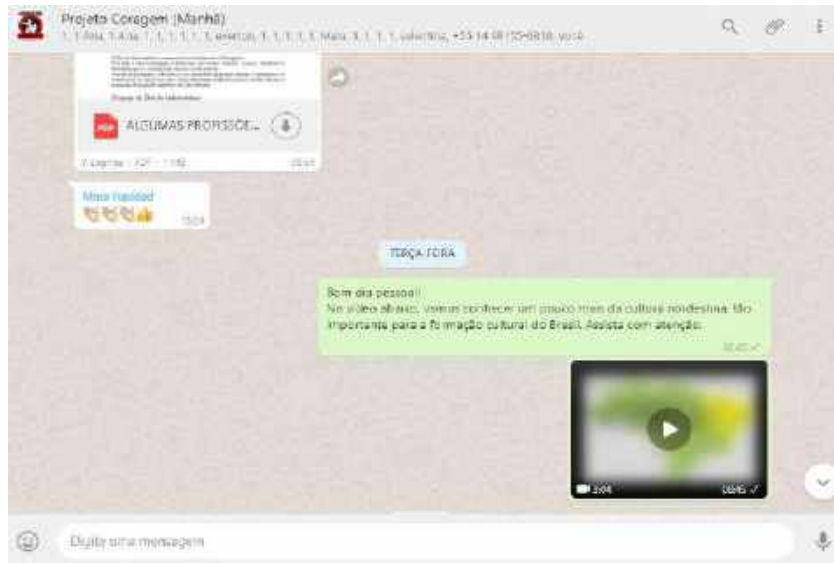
Projeto Coragem (Manhã)
1, 1 Ana, 1 Ana, 1, 1, 1, 1, 1, 1, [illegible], 1, 1, 1, 1, 1, Maria, 1, 1, 1, 1, valentina, +55 14 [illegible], você

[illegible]

ALGUMAS PROFISSÕE...

7 páginas • PDF • 1 MB 15:51

Maria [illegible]
👏👏👏👍 15:54

TERÇA-FEIRA

Bom dia pessoal!
No vídeo abaixo, vamos conhecer um pouco mais da cultura nordestina. Tão importante para a formação cultural do Brasil. Assista com atenção.
10:45 ✓

2:04 10:45 ✓

Digite uma mensagem